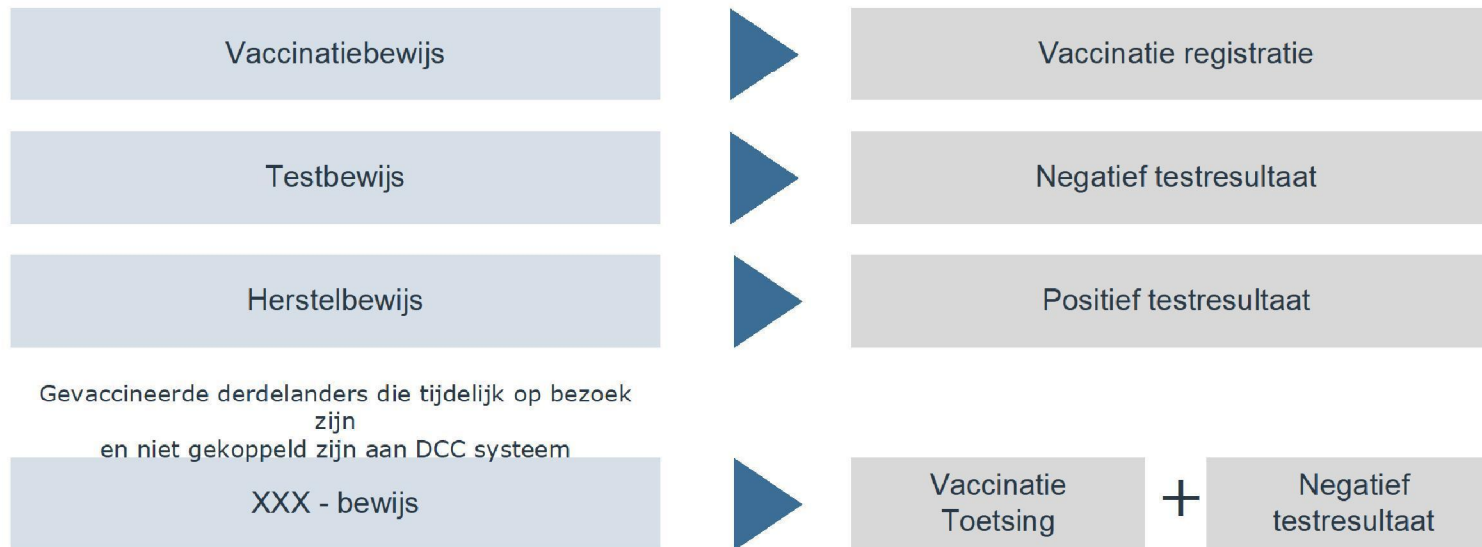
Vaccinatiebewijs

Vaccinatie registratie

Testbewijs

Negatief testresultaat

Herstelbewijs

Positief testresultaat

Gevaccineerde derdelanders die tijdelijk op bezoek zijn
en niet gekoppeld zijn aan DCC systeem

XXX - bewijs

Vaccinatie Toetsing

+

Negatief testresultaat